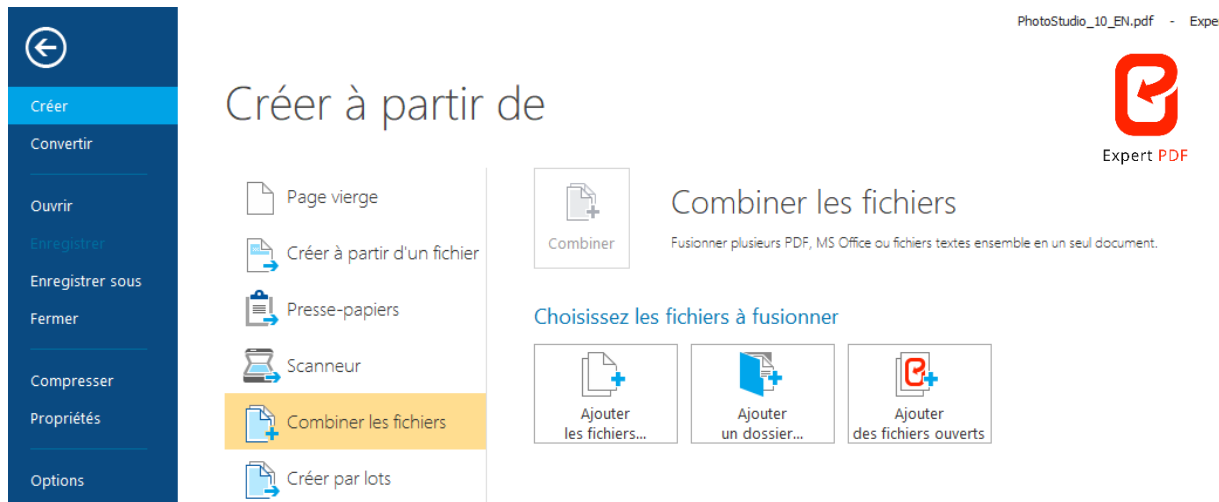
PhotoStudio_10_EN.pdf - Expe

Créer
Convertir
Ouvrir
Enregistrer
Enregistrer sous
Fermer
Compresser
Propriétés
Options

Créer à partir de

Expert PDF

Page vierge
Créer à partir d'un fichier
Presse-papiers
Scanneur
Combiner les fichiers
Créer par lots

Combiner

Combiner les fichiers

Fusionner plusieurs PDF, MS Office ou fichiers textes ensemble en un seul document.

Choisissez les fichiers à fusionner

Ajouter les fichiers...

Ajouter un dossier...

Ajouter des fichiers ouverts